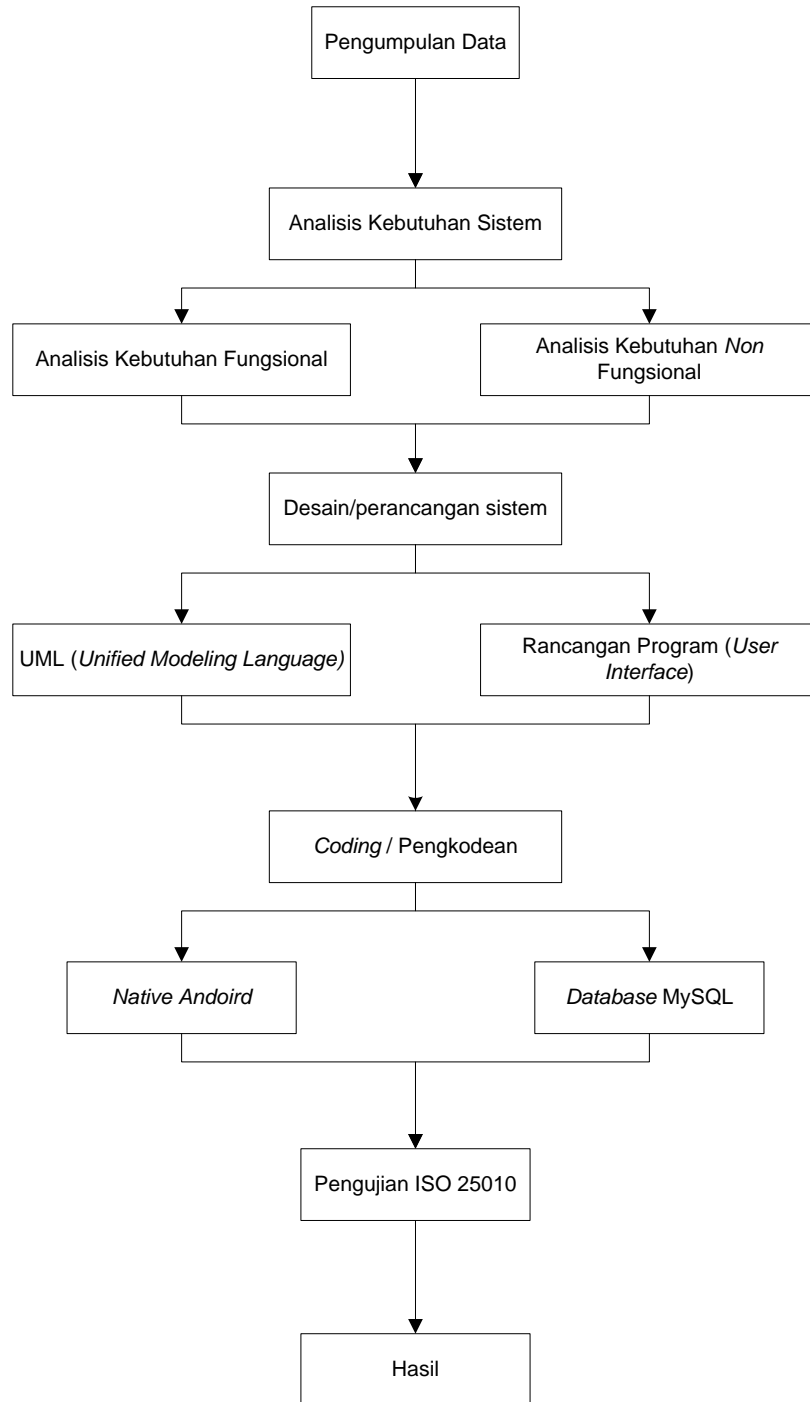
Pengumpulan Data

Analisis Kebutuhan Sistem

Analisis Kebutuhan Fungsional

Analisis Kebutuhan Non Fungsional

Desain/perancangan sistem

UML (Unified Modeling Language)

Rancangan Program (User Interface)

Coding / Pengkodean

Native Andoird

Database MySQL

Pengujian ISO 25010

Hasil